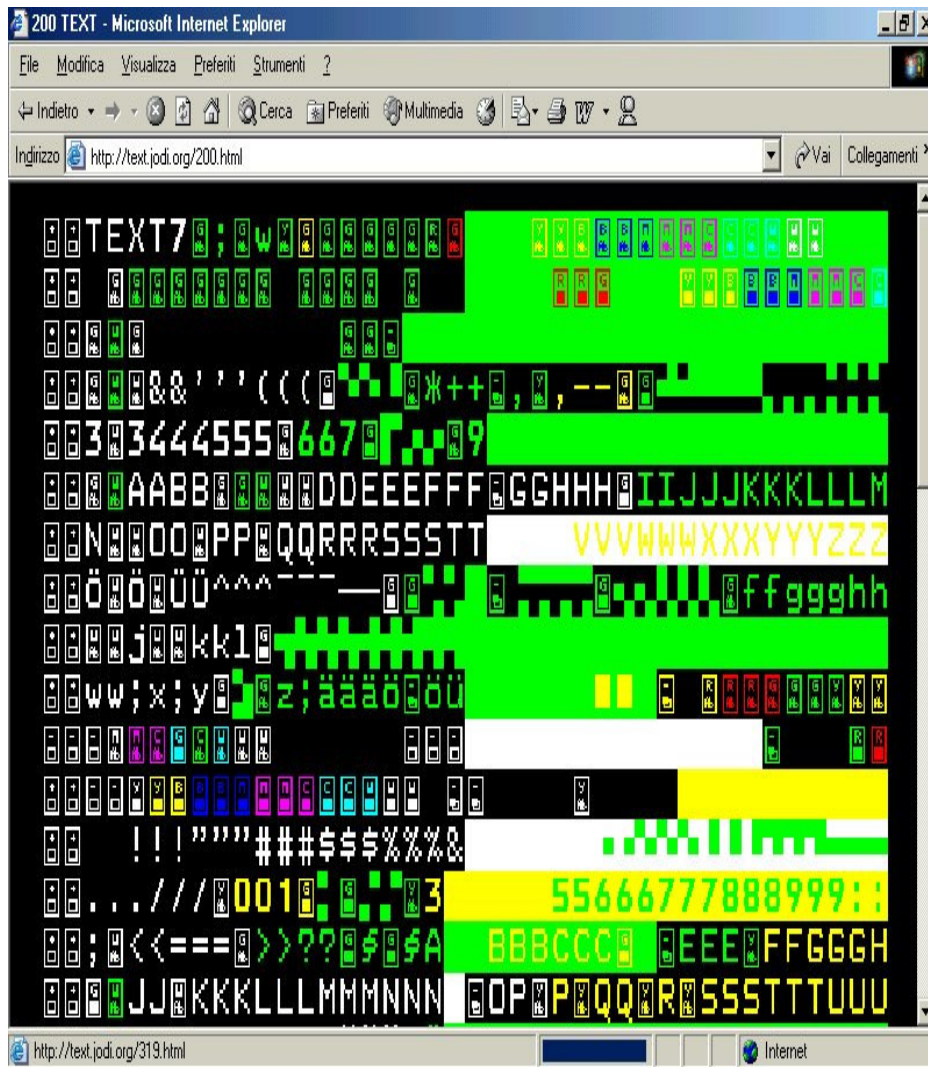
200 TEXT - Microsoft Internet Explorer

File Modifica Visualizza Preferiti Strumenti ?

Indietro Cerca Preferiti Multimedia

Indirizzo http://text.jodi.org/200.html

Vai Collegamenti

TEXT7 ; w

&&'''(((
ж++ , , --

3 3444555 667 9

AABB DDEEEFFF GGHHH IIJJJKKKLLLM

N OO PP QQRRRSSSTT VVVWWWXXXYYYZZZ

Ö Ö ÜÜ^^^¯¯¯—— ffggghh

j kkl

ww;x;y z;ääö öü

!!!"""###$$$%%%&

.../// 001 3 55666777888999::

;<<=== >>?? $ $A BBBCCC EEE FFGGGH

JJ KKKLLLMMMNNN OP P QQ R SSSTTTUUU

http://text.jodi.org/319.html

Internet